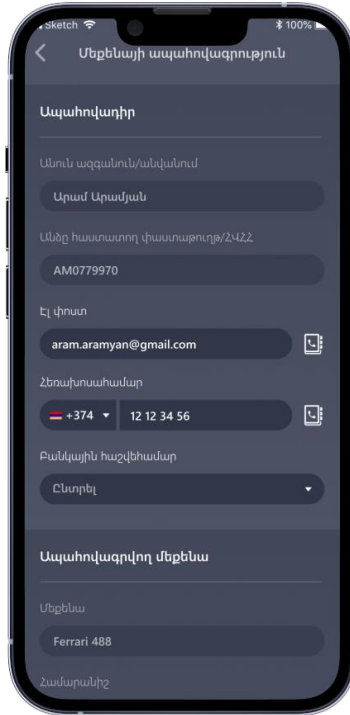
Sketch
100%
Մեքենայի ապահովագրություն

Ապահովադիր

Անուն ազգանուն/անվանում
Արամ Արամյան

Անձը հաստատող փաստաթուղթ/ՀՎՀՀ
AM0779970

Էլ փոստ
aram.aramyan@gmail.com

Հեռախոսահամար
+374
12 12 34 56

Բանկային հաշվեհամար
Ընտրել

Ապահովագրվող մեքենա

Մեքենա
Ferrari 488

Համարանիշ